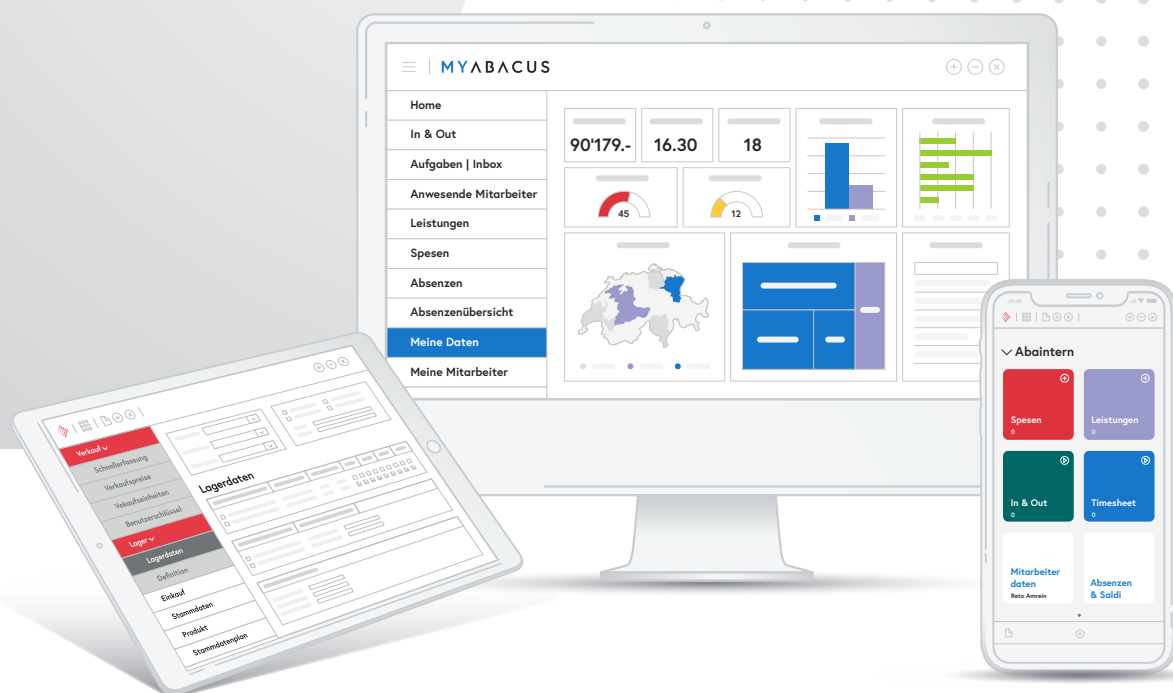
MYABACUS

Home
In & Out
Aufgaben | Inbox
Anwesende Mitarbeiter
Leistungen
Spesen
Absenzen
Absenzenübersicht
Meine Daten
Meine Mitarbeiter

90'179.-
16.30
18
45
12

Verkauf
Schnellerfassung
Verkaufspreise
Verkaufseinheiten
Benutzerschlüssel
Lager
Lagerdaten
Definition
Einkauf
Stammdaten
Produkt
Stammdatenplan

Lagerdaten

Abaintern
Spesen
0
Leistungen
0
In & Out
0
Timesheet
0
Mitarbeiter daten
Reto Amrein
Absenzen & Saldi